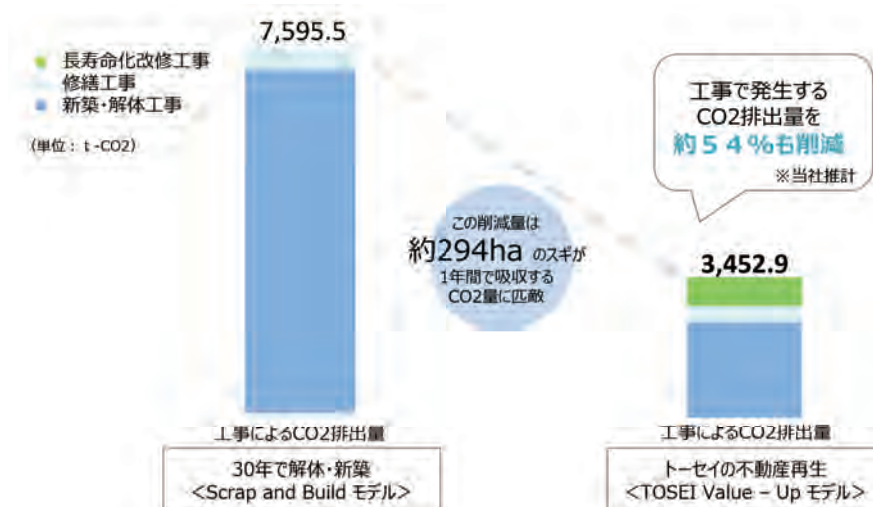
長寿命化改修工事
修繕工事
新築・解体工事

(単位：t-CO2)

7,595.5

この削減量は
約294ha のスギが
1年間で吸収する
CO2量に匹敵

工事で発生する
CO2排出量を
約５４％も削減
※当社推計

3,452.9

工事によるCO2排出量

30年で解体・新築
<Scrap and Build モデル>

工事によるCO2排出量

トーセイの不動産再生
<TOSEI Value – Up モデル>